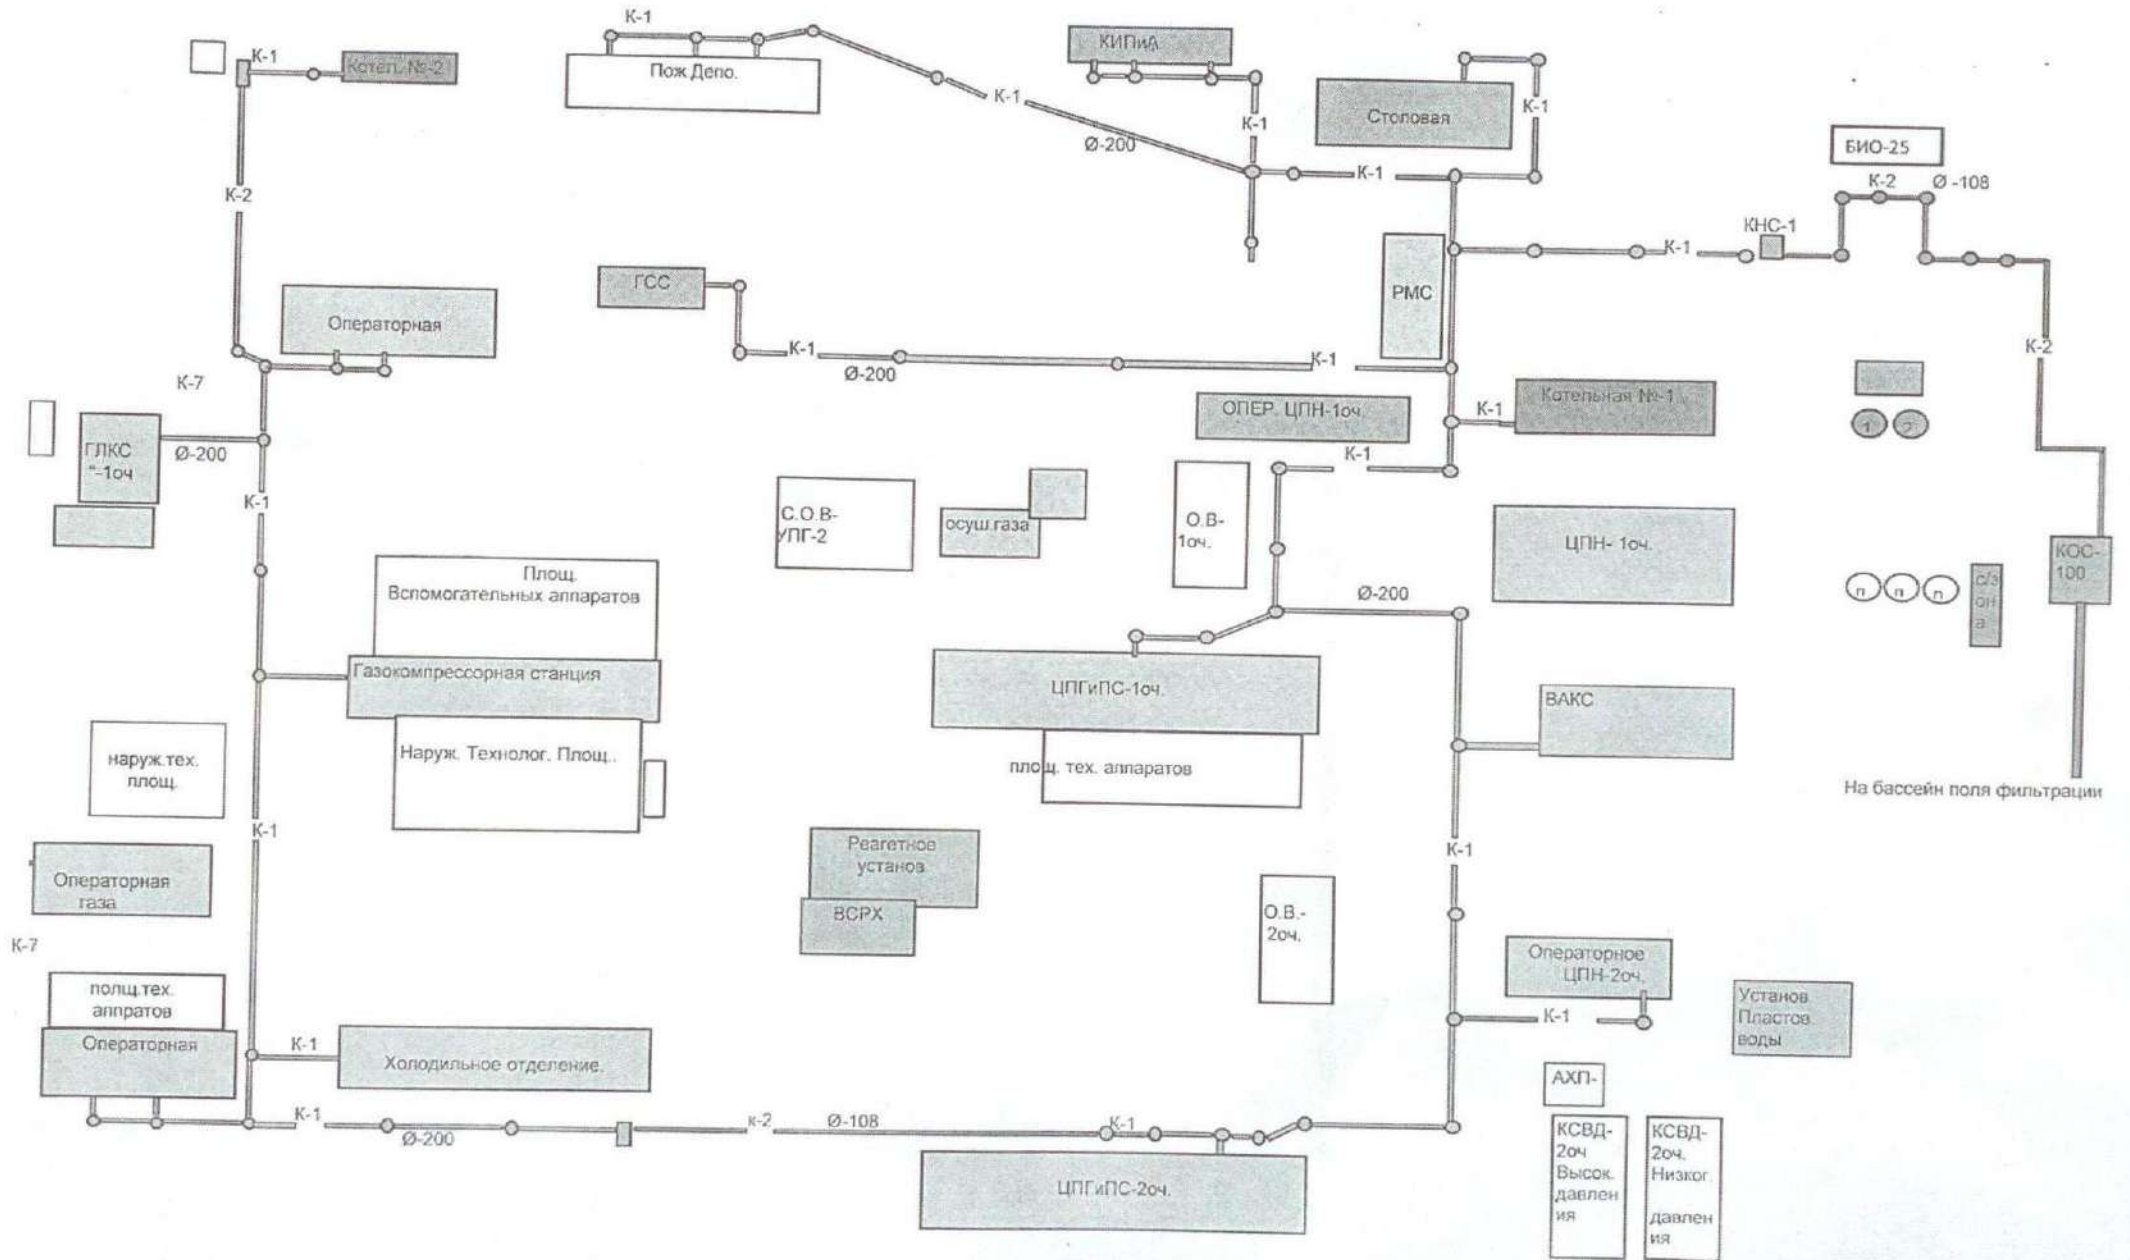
К-1
Котел. №-2
К-1
Пож.Депо.
КИПиА
К-1
Ø-200
К-1
Столовая
К-1
К-1
БИО-25
К-2
Ø -108
К-2
КНС-1
К-1
ГСС
РМС
Операторная
К-1
Ø-200
К-1
К-2
К-7
ОПЕР. ЦПН-1оч.
К-1
Котельная №-1
ГЛКС *-1оч
Ø-200
К-1
К-1
1
2
С.О.В-УПГ-2
осуш.газа
О.В-1оч.
ЦПН- 1оч.
КОС-100
Площ. Вспомогательных аппаратов
Ø-200
п
п
п
с/зона
Газокомпрессорная станция
ЦПГиПС-1оч.
ВАКС
наруж.тех. площ.
Наруж. Технолог. Площ..
площ. тех. аппаратов
На бассейн поля фильтрации
К-1
К-1
Реагетное установ
Операторная газа
ВСРХ
О.В.-2оч.
К-7
Операторное ЦПН-2оч.
полщ.тех. аппратов
Установ Пластов воды
К-1
Операторная
К-1
Холодильное отделение.
АХП-
К-1
Ø-200
к-2
Ø-108
К-1
КСВД-2оч Высок. давления
КСВД-2оч. Низког. давления
ЦПГиПС-2оч.